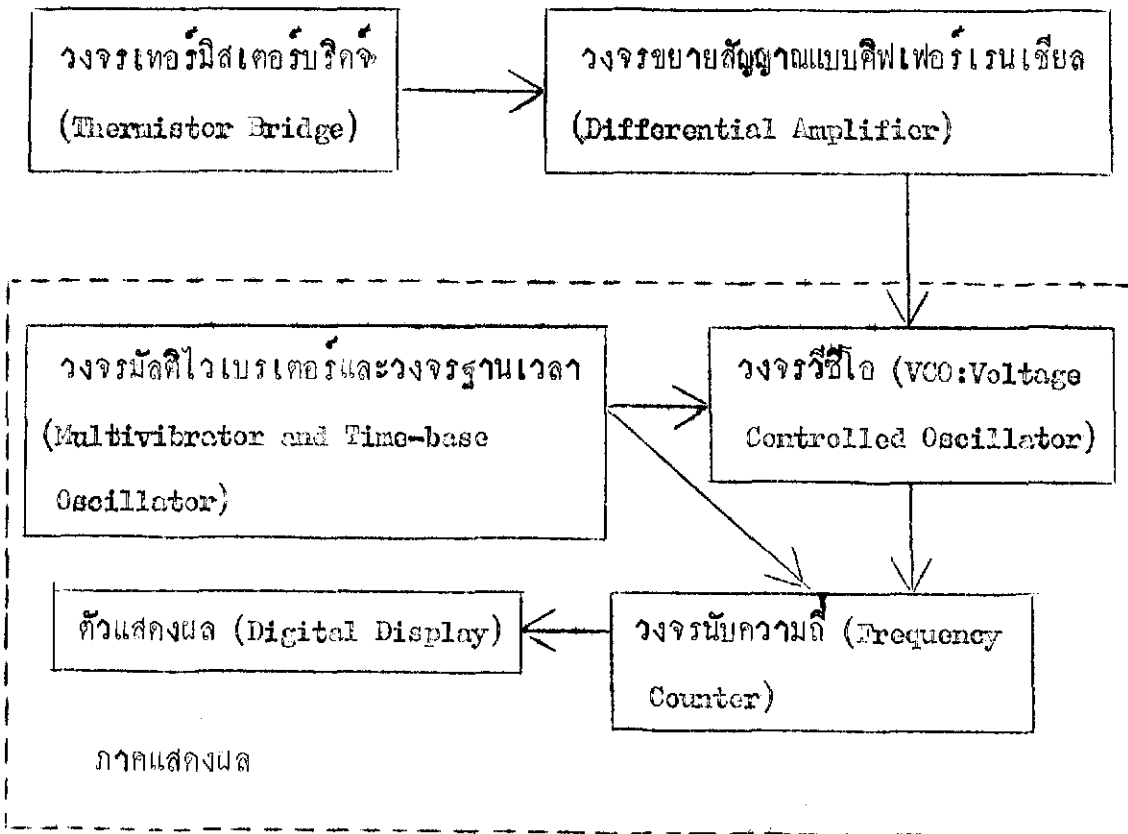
วงจรเทอร์มิสเตอร์บริดจ์ (Thermistor Bridge)

วงจรขยายสัญญาณแบบดิฟเฟอร์เรนเชียล (Differential Amplifier)

วงจรมัลติไวเบรเตอร์และวงจรฐานเวลา (Multivibrator and Time-base Oscillator)

วงจรวีซีโอ (VCO:Voltage Controlled Oscillator)

ตัวแสดงผล (Digital Display)

วงจรนับความถี่ (Frequency Counter)

ภาคแสดงผล